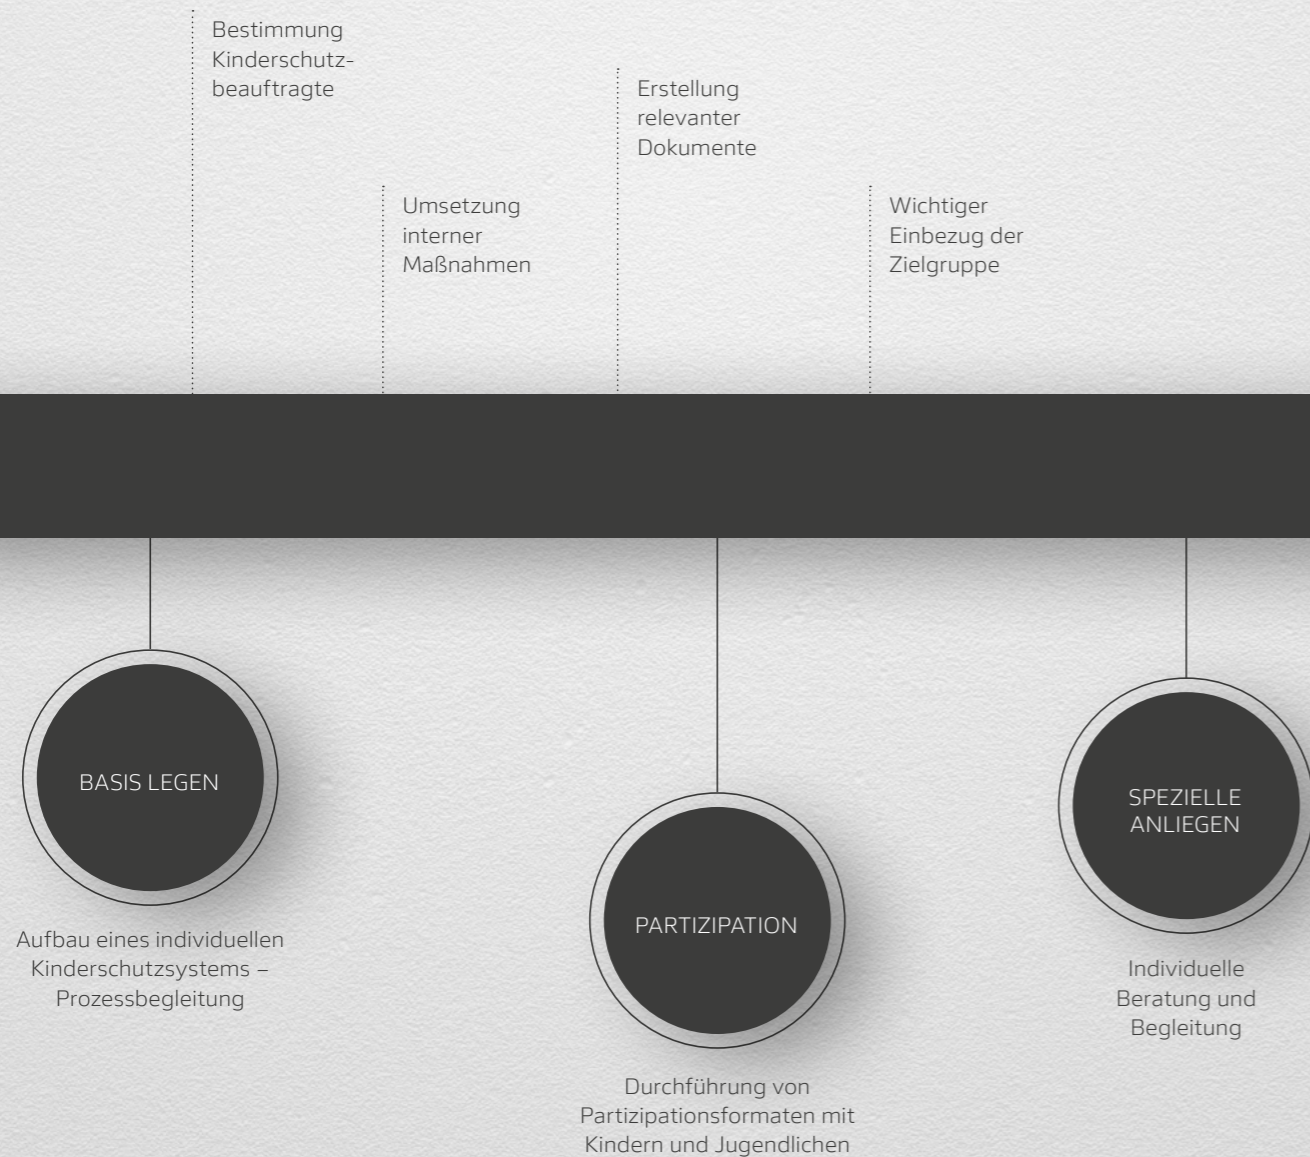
Bestimmung Kinderschutzbeauftragte

Erstellung relevanter Dokumente

Umsetzung interner Maßnahmen

Wichtiger Einbezug der Zielgruppe

BASIS LEGEN

Aufbau eines individuellen Kinderschutzsystems – Prozessbegleitung

PARTIZIPATION

Durchführung von Partizipationsformaten mit Kindern und Jugendlichen

SPEZIELLE ANLIEGEN

Individuelle Beratung und Begleitung